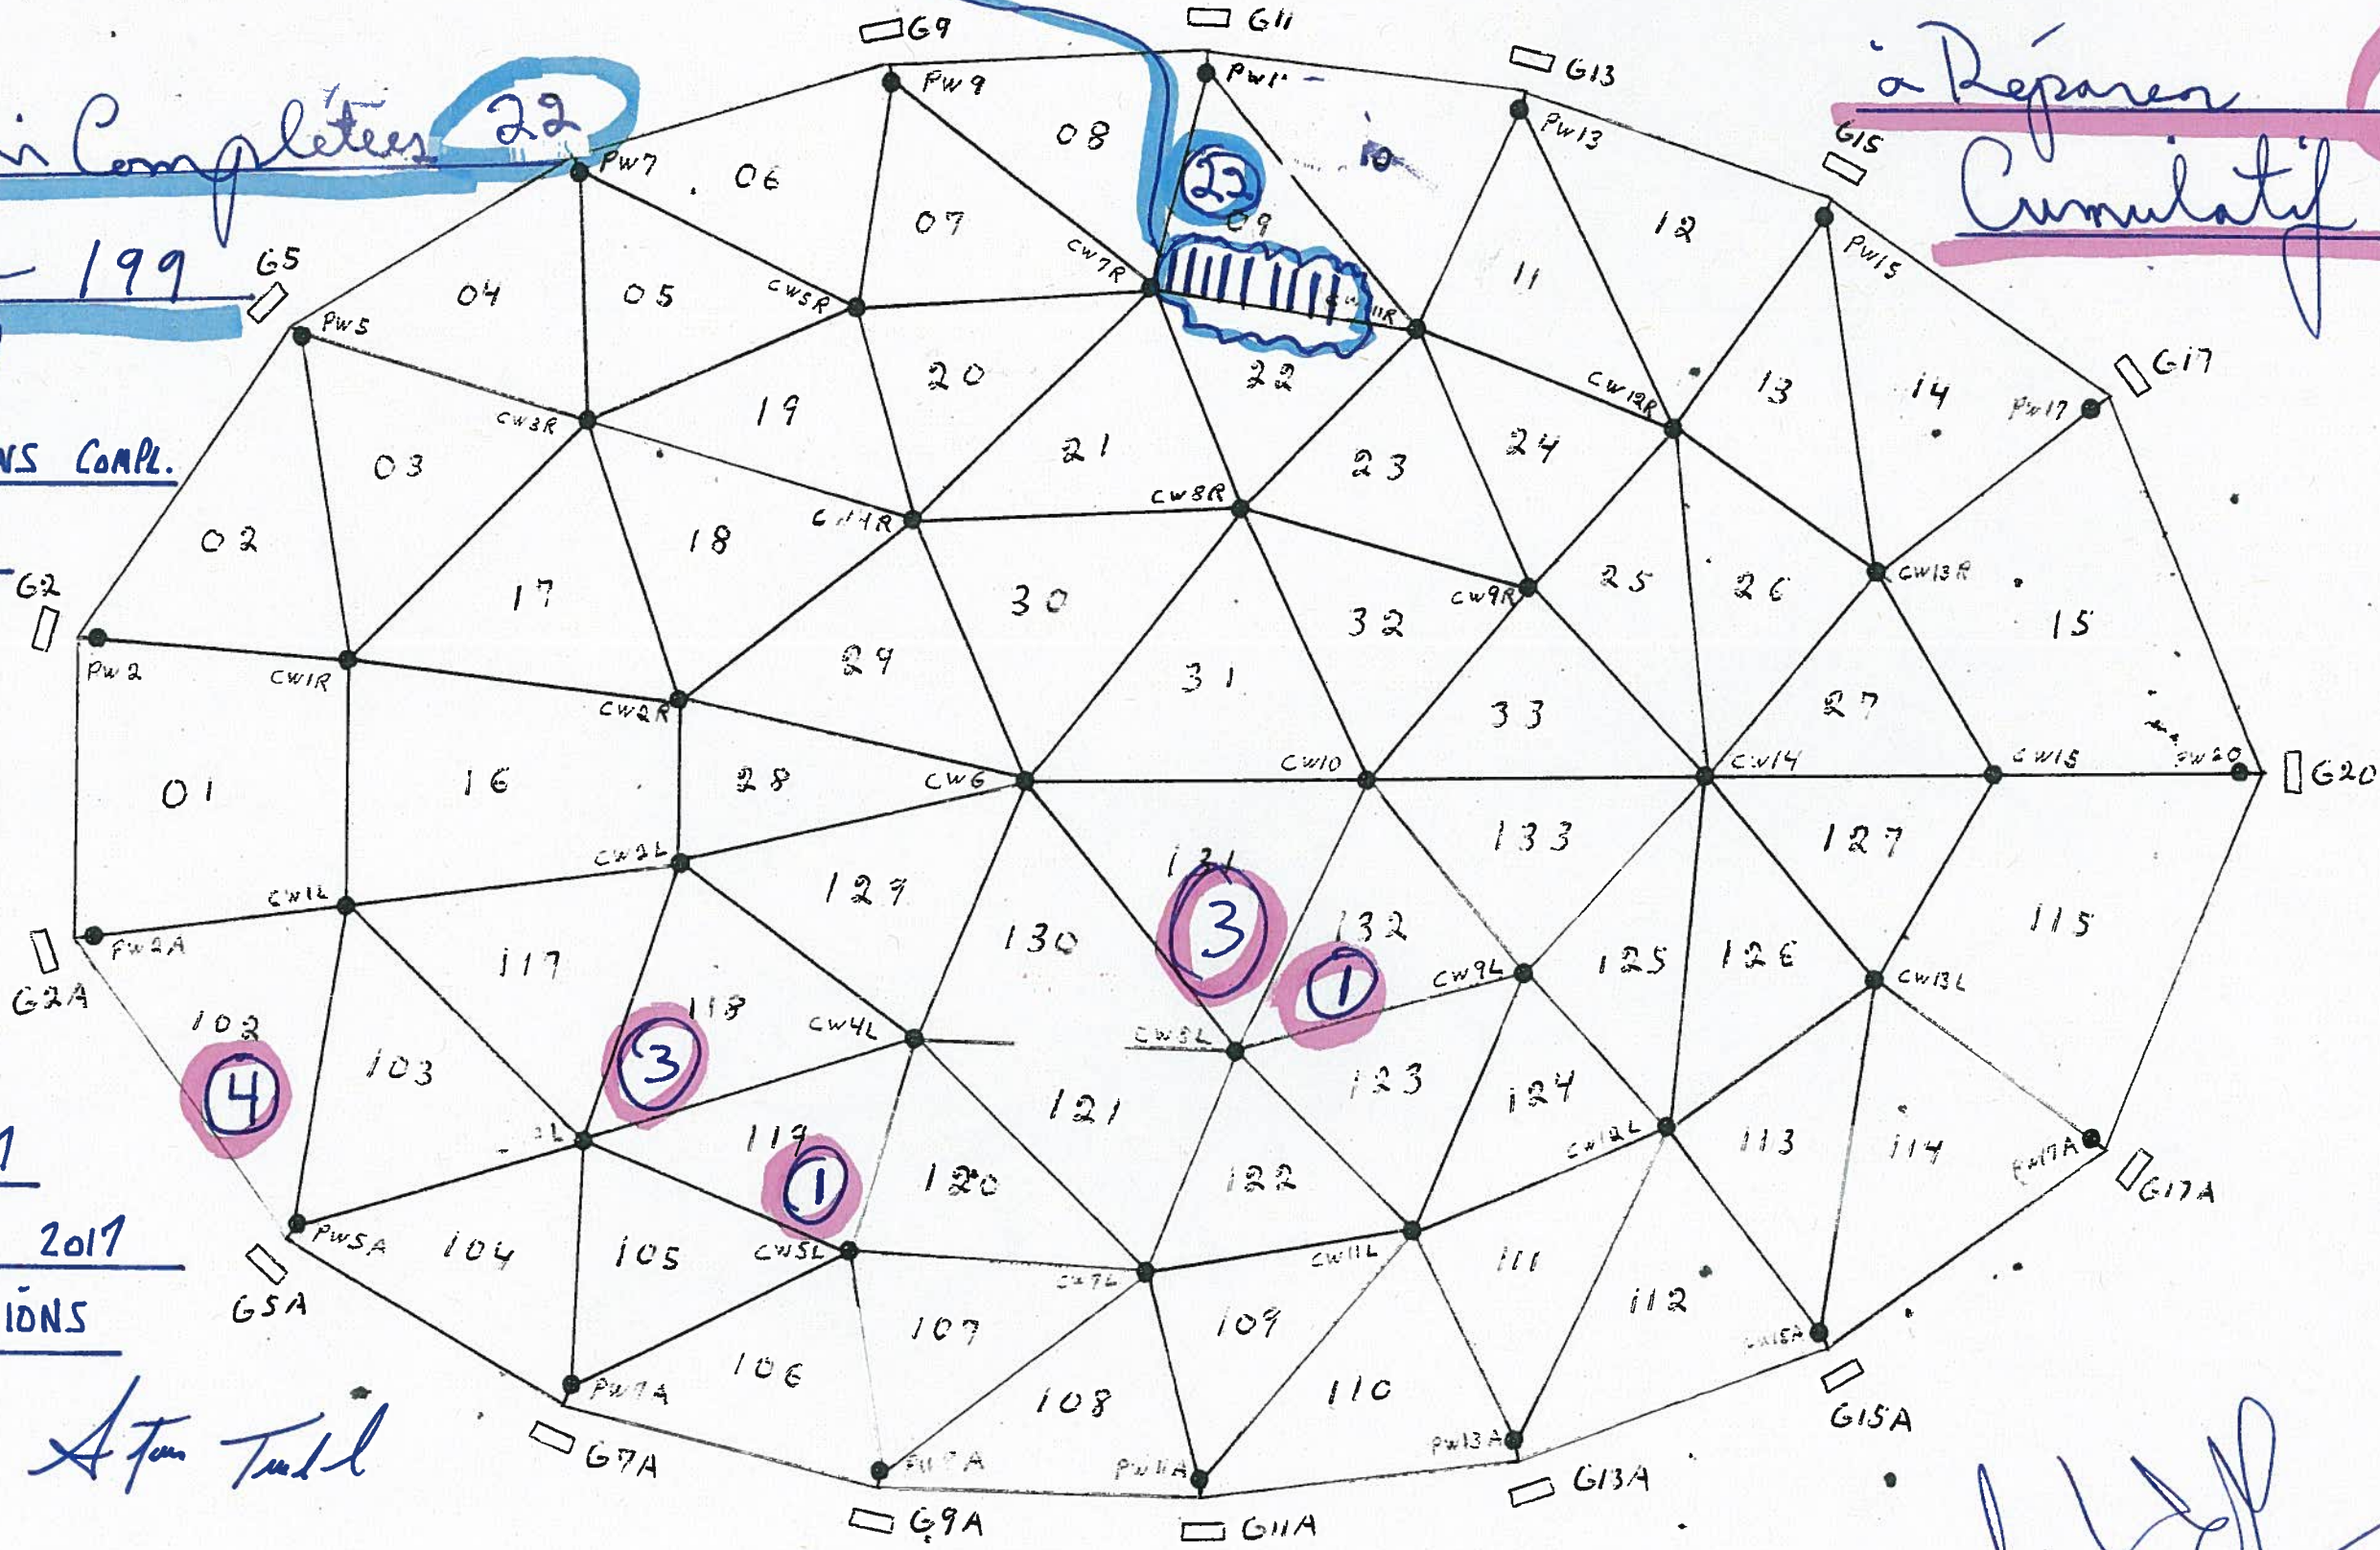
n Complétées 22
- 199
NS COMPL.
1
2017
IONS
A Tom Tudd

à Réparer
Cumulatif

G9
G11
G13
G15
G5
G17
G2
G20
G2A
G17A
G5A
G15A
G7A
G13A
G9A
G11A

PW9
PW11
PW13
PW7
PW15
PW5
PW17
PW2
PW20
PW2A
PW17A
PW5A
PW7A
PW9A
PW11A
PW13A
CW15A

CW7R
CW5R
CW3R
CW11R
CW12R
CW4R
CW8R
CW13R
CW9R
CW1R
CW2R
CW6
CW10
CW14
CW15
CW2L
CW1L
CW4L
CW8L
CW9L
CW13L
CW12L
CW5L
CW7L
CW11L

06
08
07
22
09
12
11
04
05
20
13
14
19
22
21
24
03
23
18
25
26
02
17
30
15
32
29
31
33
27
01
16
28
133
127
131
129
3
132
1
115
130
125
126
117
118
3
102
4
103
121
123
124
119
1
120
113
114
122
104
105
111
112
107
109
106
108
110